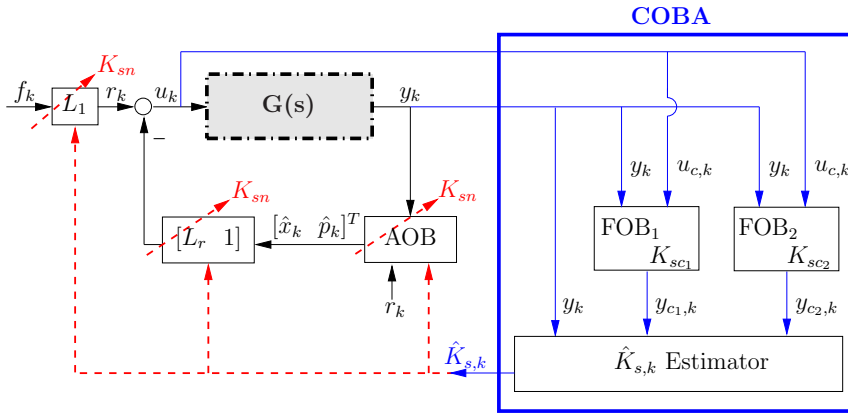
COBA

$f_k$ $L_1$ $K_{sn}$ $r_k$ $u_k$ $-$ $\mathbf{G(s)}$ $y_k$

$y_k$ $u_{c,k}$ $y_k$ $u_{c,k}$

$K_{sn}$ $[L_r \quad 1]$ $[\hat{x}_k \quad \hat{p}_k]^T$ $K_{sn}$ AOB

FOB$_1$ $K_{sc_1}$

FOB$_2$ $K_{sc_2}$

$r_k$

$y_k$ $y_{c_1,k}$ $y_{c_2,k}$

$\hat{K}_{s,k}$ $\hat{K}_{s,k}$ Estimator